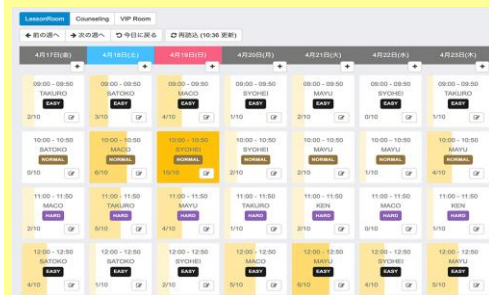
LessonRoom Counseling VIP Room

← 前の週へ → 次の週へ ↻ 今日に戻る ↻ 再読込 (10:36 更新)

| 4月17日(金) | 4月18日(土) | 4月19日(日) | 4月20日(月) | 4月21日(火) | 4月22日(水) | 4月23日(木) |
|---|---|---|---|---|---|---|
| 09:00 - 09:50 TAKURO EASY 2/10 | 09:00 - 09:50 SATOKO EASY 3/10 | 09:00 - 09:50 MACO EASY 4/10 | 09:00 - 09:50 SYOHEI EASY 1/10 | 09:00 - 09:50 MAYU EASY 0/10 | 09:00 - 09:50 SYOHEI EASY 0/10 | 09:00 - 09:50 TAKURO EASY 1/10 |
| 10:00 - 10:50 SATOKO NORMAL 0/10 | 10:00 - 10:50 MACO NORMAL 6/10 | 10:00 - 10:50 SYOHEI NORMAL 10/10 | 10:00 - 10:50 MAYU NORMAL 1/10 | 10:00 - 10:50 MACO NORMAL 2/10 | 10:00 - 10:50 MAYU NORMAL 1/10 | 10:00 - 10:50 MAYU NORMAL 1/10 |
| 11:00 - 11:50 MACO HARD 2/10 | 11:00 - 11:50 TAKURO HARD 5/10 | 11:00 - 11:50 MAYU HARD 2/10 | 11:00 - 11:50 TAKURO HARD 1/10 | 11:00 - 11:50 KEN HARD 1/10 | 11:00 - 11:50 MACO HARD 0/10 | 11:00 - 11:50 KEN HARD 0/10 |
| 12:00 - 12:50 SATOKO EASY 4/10 | 12:00 - 12:50 TAKURO EASY 1/10 | 12:00 - 12:50 SYOHEI EASY 2/10 | 12:00 - 12:50 MACO EASY 5/10 | 12:00 - 12:50 MAYU EASY 5/10 | 12:00 - 12:50 SYOHEI EASY 1/10 | 12:00 - 12:50 MAYU EASY 1/10 |